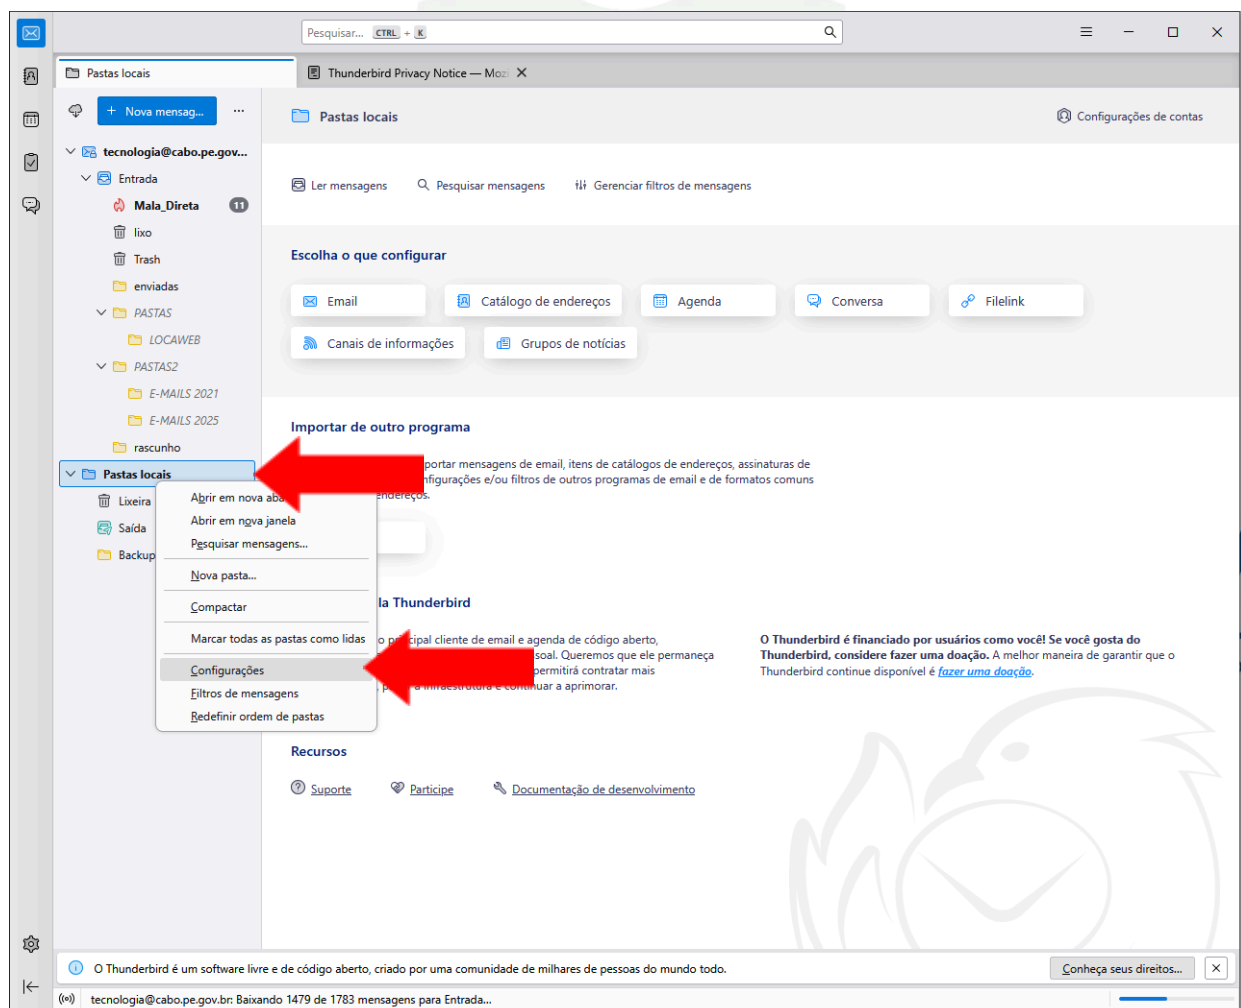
Pesquisar... CTRL + K

Pastas locais

Thunderbird Privacy Notice — Moz

Nova mensag...

...

tecnologia@cabo.pe.gov...

Entrada

Mala_Direta 11

lixo

Trash

enviadas

PASTAS

LOCAWEB

PASTAS2

E-MAILS 2021

E-MAILS 2025

rascunho

Pastas locais

Lixeira

Saída

Backup

Abrir em nova aba

Abrir em nova janela

Pesquisar mensagens...

Nova pasta...

Compactar

Marcar todas as pastas como lidas

Configurações

Filtros de mensagens

Redefinir ordem de pastas

Pastas locais

Configurações de contas

Ler mensagens

Pesquisar mensagens

Gerenciar filtros de mensagens

Escolha o que configurar

Email

Catálogo de endereços

Agenda

Conversa

Filelink

Canais de informações

Grupos de notícias

Importar de outro programa

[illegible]portar mensagens de email, itens de catálogos de endereços, assinaturas de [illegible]nfigurações e/ou filtros de outros programas de email e de formatos comuns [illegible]endereços.

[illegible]la Thunderbird

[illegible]o principal cliente de email e agenda de código aberto, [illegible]soal. Queremos que ele permaneça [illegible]permitirá contratar mais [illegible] a infraestrutura e continuar a aprimorar.

O Thunderbird é financiado por usuários como você! Se você gosta do Thunderbird, considere fazer uma doação. A melhor maneira de garantir que o Thunderbird continue disponível é fazer uma doação.

Recursos

Suporte

Participe

Documentação de desenvolvimento

O Thunderbird é um software livre e de código aberto, criado por uma comunidade de milhares de pessoas do mundo todo.

Conheça seus direitos...

tecnologia@cabo.pe.gov.br: Baixando 1479 de 1783 mensagens para Entrada...